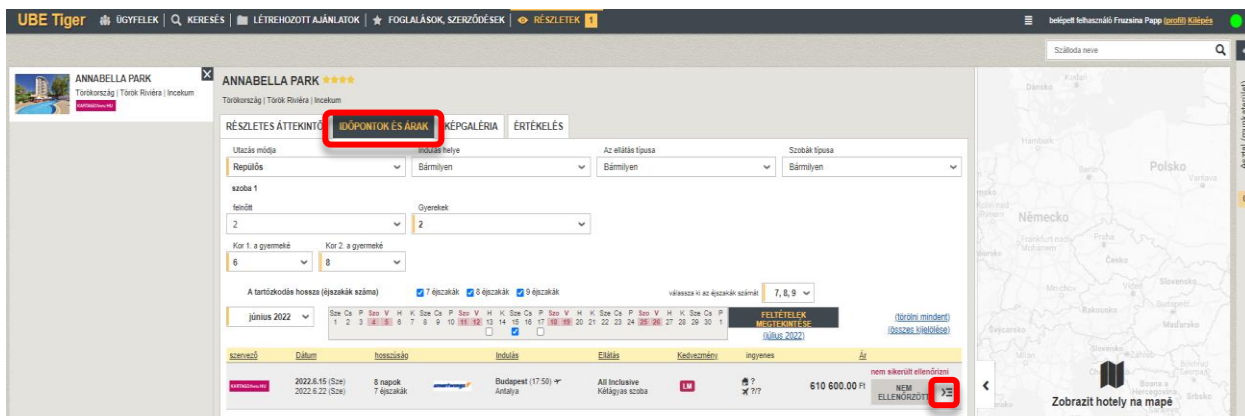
UBE Tiger | ÜGYFELEK | KERESÉS | LÉTREHOZOTT AJÁNLATOK | FOGLALÁSOK, SZERZŐDÉSEK | RÉSZLETEK 1

belépett felhasználó Fruzsina Papp (profil) Kilépés

Szálloda neve

ANNABELLA PARK
Törökország | Török Riviéra | Incekum
KARTAGO

ANNABELLA PARK ★★★★
Törökország | Török Riviéra | Incekum

RÉSZLETES ÁTTEKINTÉS | IDŐPONTOK ÉS ÁRAK | KÉPGALÉRIA | ÉRTÉKELÉS

Utazás módja
Repülős
Indulás helye
Bármilyen
Az ellátás típusa
Bármilyen
Szobák típusa
Bármilyen

szoba 1
felnőtt
2
Gyerekek
2
Kor 1. a gyermeké
6
Kor 2. a gyermeké
8

A tartózkodás hossza (éjszakák száma)
7 éjszakák 8 éjszakák 9 éjszakák
válassza ki az éjszakák számát 7, 8, 9

június 2022
Sze Cs P Szo V H K Sze Cs P Szo V H K Sze Cs P Szo V H K Sze Cs P Szo V H K Sze Cs P
1 2 3 4 5 6 7 8 9 10 11 12 13 14 15 16 17 18 19 20 21 22 23 24 25 26 27 28 29 30 1

FELTÉTELEK MEGTEKINTÉSE
(július 2022)
(törölni mindent)
(összes kijelölése)

| szervező | Dátum | hosszúság | | Indulás | Ellátás | Kedvezmény | ingyenes | Ár |
|---|---|---|---|---|---|---|---|---|
| KARTAGO | 2022.6.15 (Sze) 2022.6.22 (Sze) | 8 napok 7 éjszakák | smartwings | Budapest (17:50) Antalya | All Inclusive Kétágyas szoba | LM | ? ?/? | nem sikerült ellenőrizni 610 600.00 Ft NEM ELLENŐRZÖTT |

Dansko
Polsko
Německo
Česko
Slovensko
Rakousko
Maďarsko
Bosna a Hercegovina
Zobrazit hotely na mapě